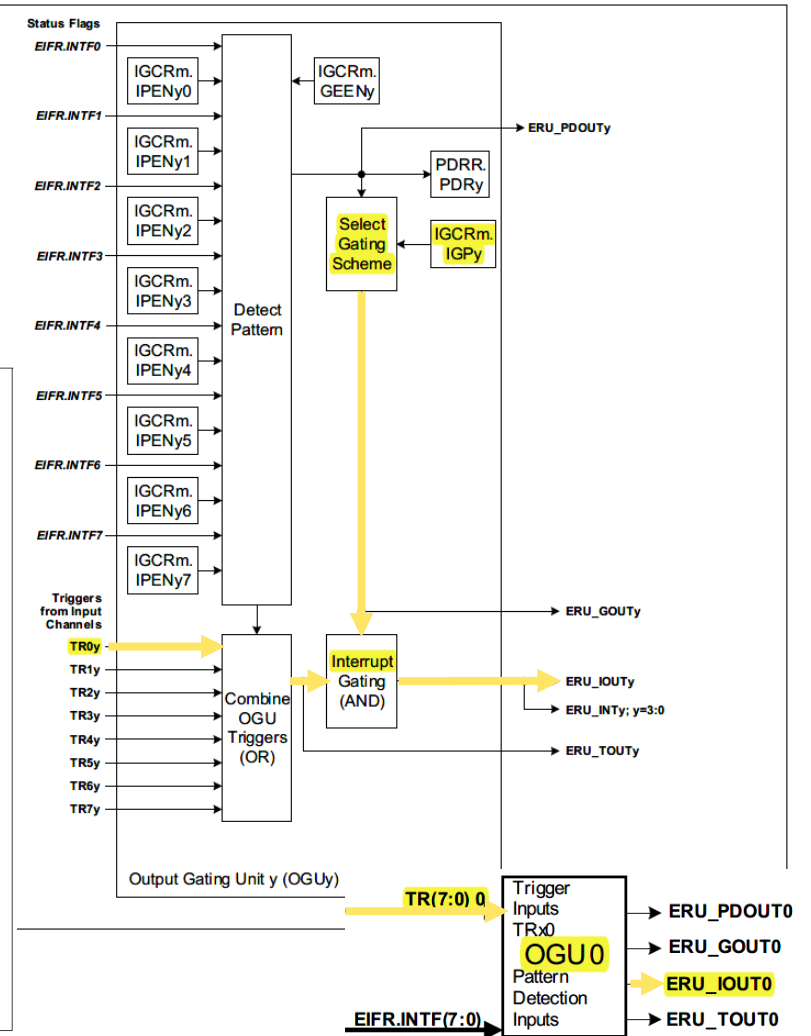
Status Flags

EIFR.INTF0

IGCRm. IPENy0

EIFR.INTF1

IGCRm. IPENy1

EIFR.INTF2

IGCRm. IPENy2

EIFR.INTF3

IGCRm. IPENy3

EIFR.INTF4

IGCRm. IPENy4

EIFR.INTF5

IGCRm. IPENy5

EIFR.INTF6

IGCRm. IPENy6

EIFR.INTF7

IGCRm. IPENy7

Detect Pattern

IGCRm. GEENy

ERU_PDOUTy

PDRR. PDRy

Select Gating Scheme

IGCRm. IGPy

ERU_GOUTy

Triggers from Input Channels

TR0y
TR1y
TR2y
TR3y
TR4y
TR5y
TR6y
TR7y

Combine OGU Triggers (OR)

Interrupt Gating (AND)

ERU_IOUTy

ERU_INTy; y=3:0

ERU_TOUTy

Output Gating Unit y (OGUy)

TR(7:0) 0

Trigger Inputs TRx0

OGU0

Pattern Detection Inputs

EIFR.INTF(7:0)

ERU_PDOUT0

ERU_GOUT0

ERU_IOUT0

ERU_TOUT0